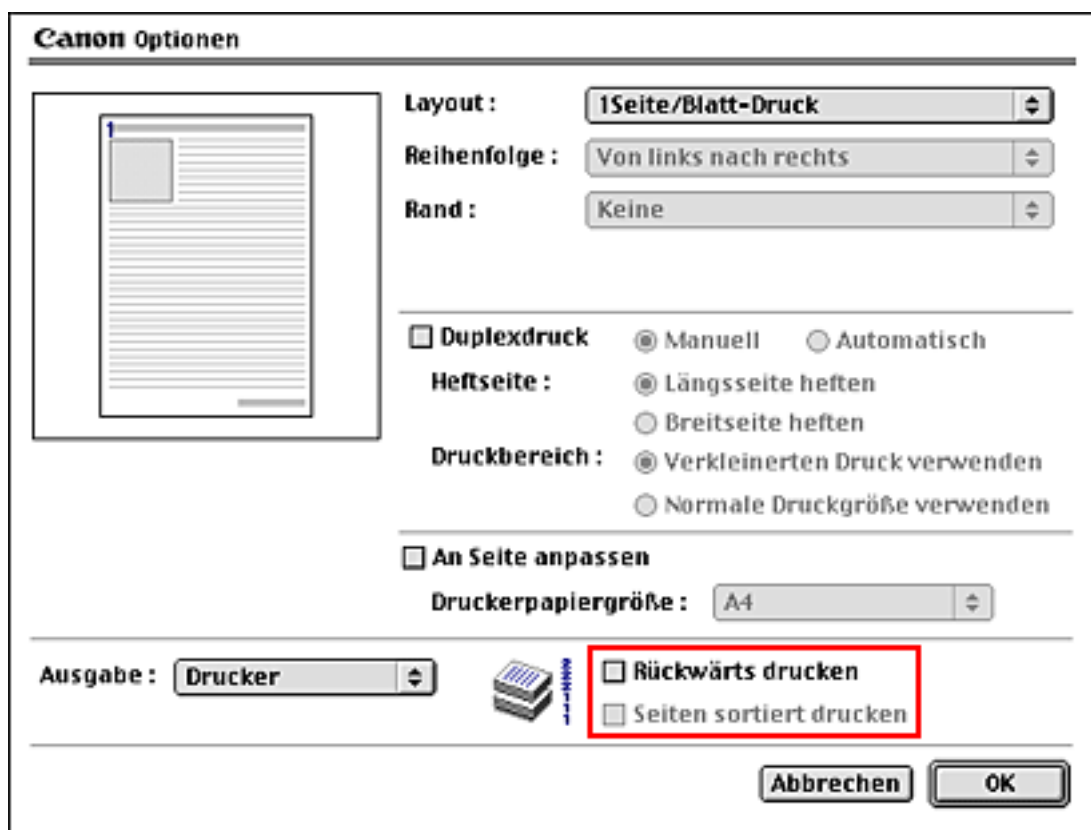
Canon Optionen

1

Layout : 1Seite/Blatt-Druck

Reihenfolge : Von links nach rechts

Rand : Keine

Duplexdruck Manuell Automatisch

Heftseite : Längsseite heften

Breitseite heften

Druckbereich : Verkleinerten Druck verwenden

Normale Druckgröße verwenden

An Seite anpassen

Druckerpapiergröße : A4

Ausgabe : Drucker

Rückwärts drucken

Seiten sortiert drucken

Abbrechen OK